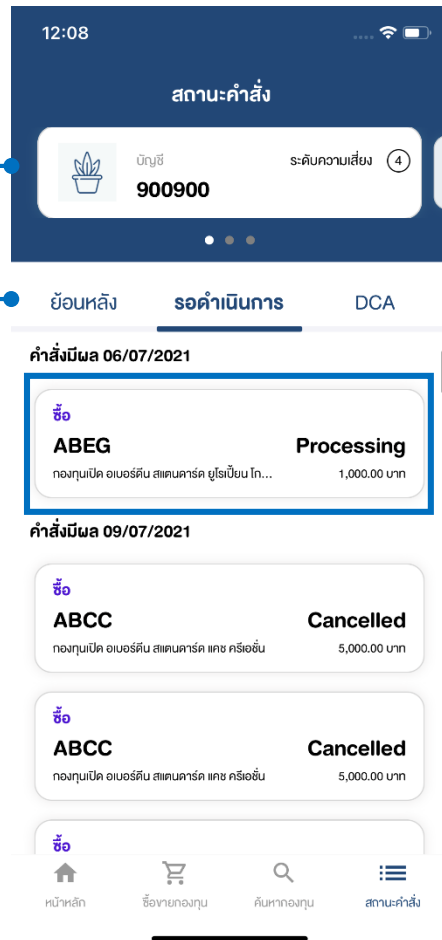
12:08

สถานะคำสั่ง

บัญชี
900900
ระดับความเสี่ยง 4

ย้อนหลัง
รอดำเนินการ
DCA

คำสั่งมีผล 06/07/2021

ซื้อ
ABEG
Processing
กองทุนเปิด อเบอร์ดีน สแตนดาร์ด ยูโรเปี้ยน โก...
1,000.00 บาท

คำสั่งมีผล 09/07/2021

ซื้อ
ABCC
Cancelled
กองทุนเปิด อเบอร์ดีน สแตนดาร์ด แคช ครีเอชั่น
5,000.00 บาท

ซื้อ
ABCC
Cancelled
กองทุนเปิด อเบอร์ดีน สแตนดาร์ด แคช ครีเอชั่น
5,000.00 บาท

ซื้อ

หน้าหลัก
ซื้อขายกองทุน
ค้นหากองทุน
สถานะคำสั่ง